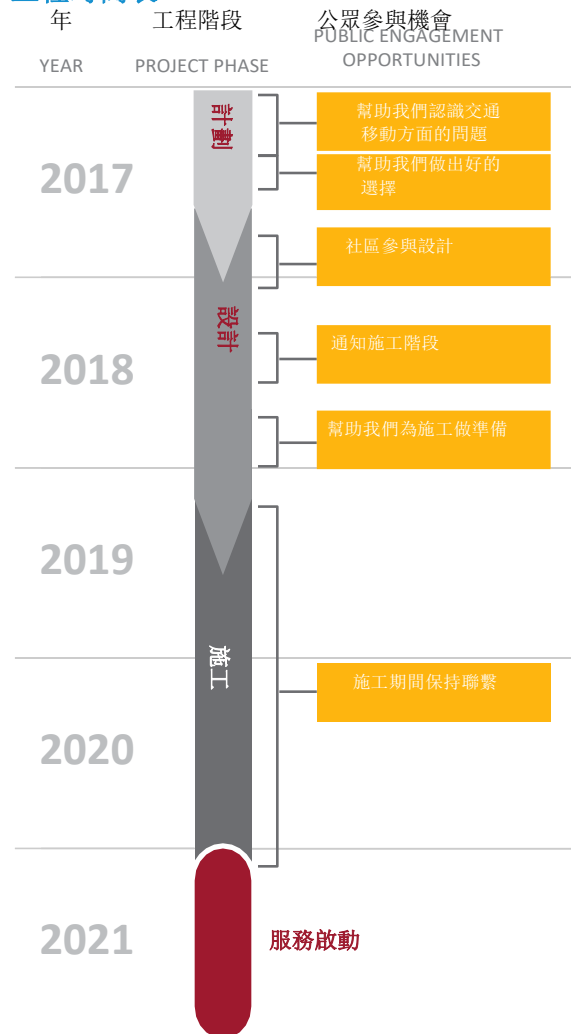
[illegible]

年 YEAR

工程階段 PROJECT PHASE

公眾參與機會 PUBLIC ENGAGEMENT OPPORTUNITIES

2017

計劃

幫助我們認識交通移動方面的問題

幫助我們做出好的選擇

社區參與設計

2018

設計

通知施工階段

幫助我們為施工做準備

2019

施工

施工期間保持聯繫

2020

2021

服務啟動